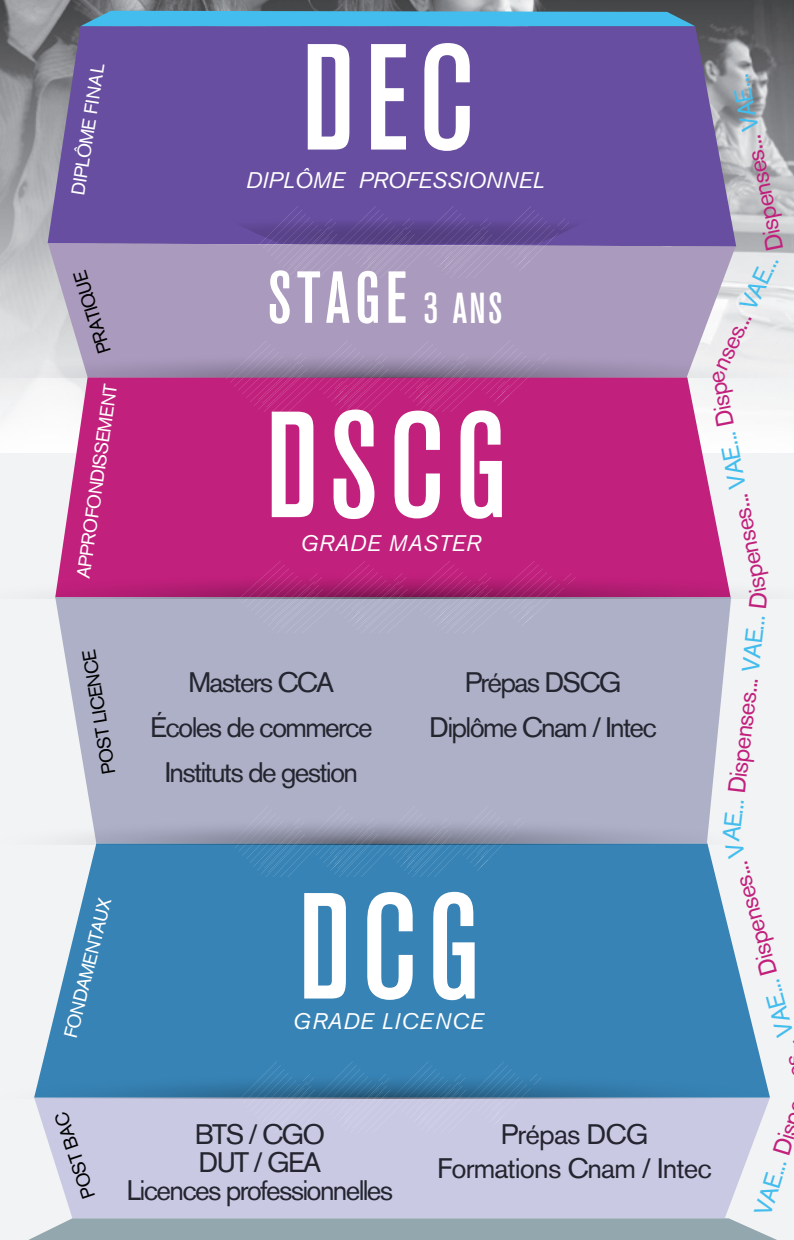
DIPLÔME FINAL

DEC

DIPLÔME PROFESSIONNEL

PRATIQUE

STAGE 3 ANS

APPROFONDISSEMENT

DSCG

GRADE MASTER

POST LICENCE

Masters CCA
Écoles de commerce
Instituts de gestion

Prépas DSCG
Diplôme Cnam / Intec

FONDAMENTAUX

DCG

GRADE LICENCE

POST BAC

BTS / CGO
DUT / GEA
Licences professionnelles

Prépas DCG
Formations Cnam / Intec

VAE... Dispenses... VAE... Dispenses... VAE... Dispenses... VAE... Dispenses... VAE... Dispenses... VAE... Dispenses... VAE... Dispenses... VAE... Dispenses... VAE... Dispe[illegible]